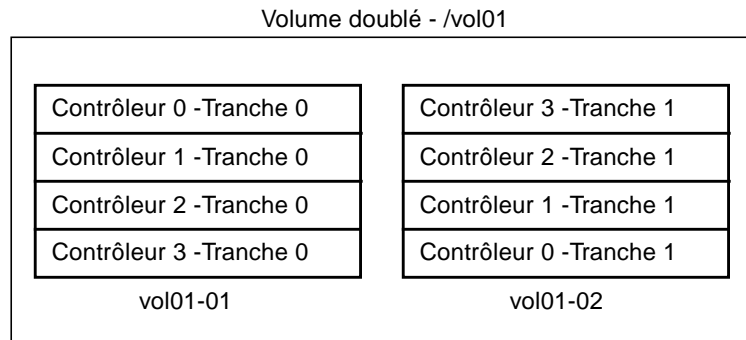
Volume doublé - /vol01

Contrôleur 0 -Tranche 0
Contrôleur 1 -Tranche 0
Contrôleur 2 -Tranche 0
Contrôleur 3 -Tranche 0

vol01-01

Contrôleur 3 -Tranche 1
Contrôleur 2 -Tranche 1
Contrôleur 1 -Tranche 1
Contrôleur 0 -Tranche 1

vol01-02